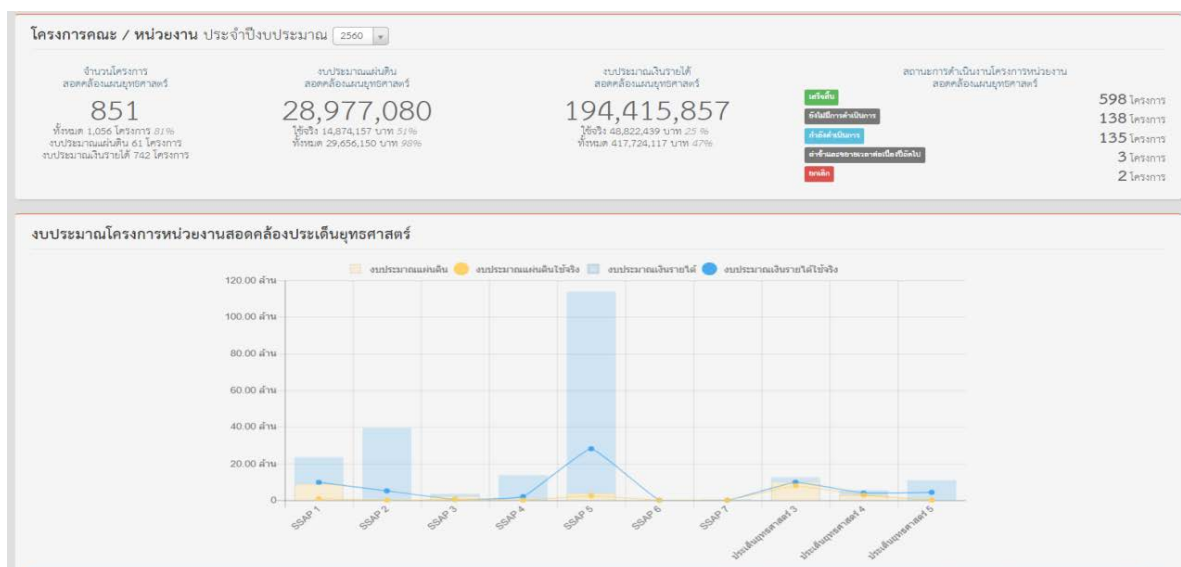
โครงการคณะ / หน่วยงาน ประจำปีงบประมาณ 2560

จำนวนโครงการ
สอดคล้องแผนยุทธศาสตร์
851
ทั้งหมด 1,056 โครงการ 81%
งบประมาณแผ่นดิน 61 โครงการ
งบประมาณเงินรายได้ 742 โครงการ

งบประมาณแผ่นดิน
สอดคล้องแผนยุทธศาสตร์
28,977,080
ใช้จริง 14,874,157 บาท 51%
ทั้งหมด 29,656,150 บาท 98%

งบประมาณเงินรายได้
สอดคล้องแผนยุทธศาสตร์
194,415,857
ใช้จริง 48,822,439 บาท 25 %
ทั้งหมด 417,724,117 บาท 47%

สถานะการดำเนินงานโครงการหน่วยงาน
สอดคล้องแผนยุทธศาสตร์

| เสร็จสิ้น | 598 โครงการ |
|---|---|
| ยังไม่มีการดำเนินการ | 138 โครงการ |
| กำลังดำเนินการ | 135 โครงการ |
| ดำเนินการขยายระยะเวลาต่อเนื่องปีถัดไป | 3 โครงการ |
| ยกเลิก | 2 โครงการ |

งบประมาณโครงการหน่วยงานสอดคล้องประเด็นยุทธศาสตร์

งบประมาณแผ่นดิน งบประมาณแผ่นดินใช้จริง งบประมาณเงินรายได้ งบประมาณเงินรายได้ใช้จริง

120.00 ล้าน
100.00 ล้าน
80.00 ล้าน
60.00 ล้าน
40.00 ล้าน
20.00 ล้าน
0

SSAP 1 SSAP 2 SSAP 3 SSAP 4 SSAP 5 SSAP 6 SSAP 7 ประเด็นยุทธศาสตร์ 3 ประเด็นยุทธศาสตร์ 4 ประเด็นยุทธศาสตร์ 5